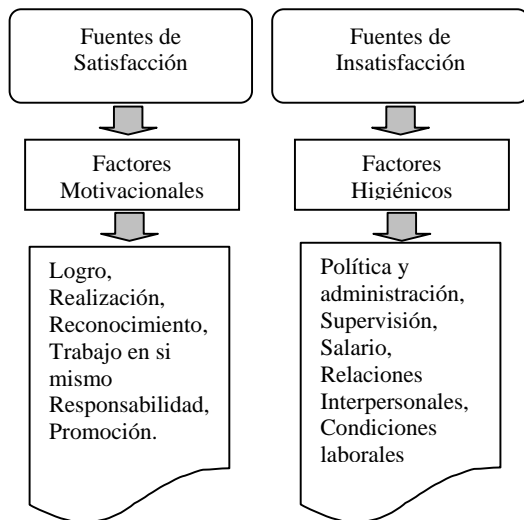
Fuentes de Satisfacción

Factores Motivacionales

Logro,
Realización,
Reconocimiento,
Trabajo en si mismo
Responsabilidad,
Promoción.

Fuentes de Insatisfacción

Factores Higiénicos

Política y administración,
Supervisión,
Salario,
Relaciones Interpersonales,
Condiciones laborales